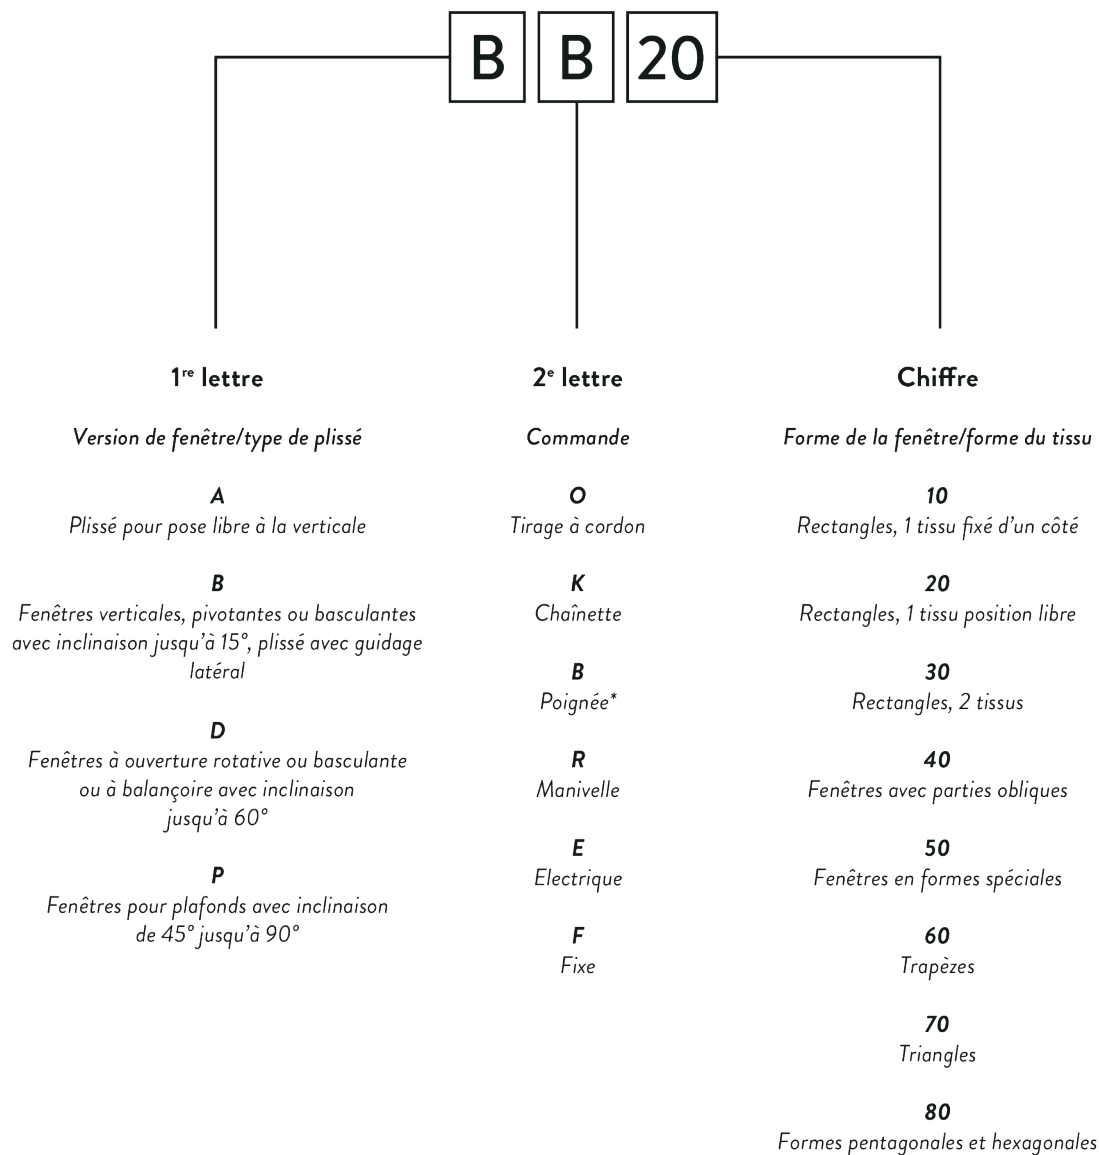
B B 20

1$^{re}$ lettre

Version de fenêtre/type de plissé

A
Plissé pour pose libre à la verticale

B
Fenêtres verticales, pivotantes ou basculantes avec inclinaison jusqu'à 15°, plissé avec guidage latéral

D
Fenêtres à ouverture rotative ou basculante ou à balançoire avec inclinaison jusqu'à 60°

P
Fenêtres pour plafonds avec inclinaison de 45° jusqu'à 90°

2$^{e}$ lettre

Commande

O
Tirage à cordon

K
Chaînette

B
Poignée*

R
Manivelle

E
Electrique

F
Fixe

Chiffre

Forme de la fenêtre/forme du tissu

10
Rectangles, 1 tissu fixé d'un côté

20
Rectangles, 1 tissu position libre

30
Rectangles, 2 tissus

40
Fenêtres avec parties obliques

50
Fenêtres en formes spéciales

60
Trapèzes

70
Triangles

80
Formes pentagonales et hexagonales